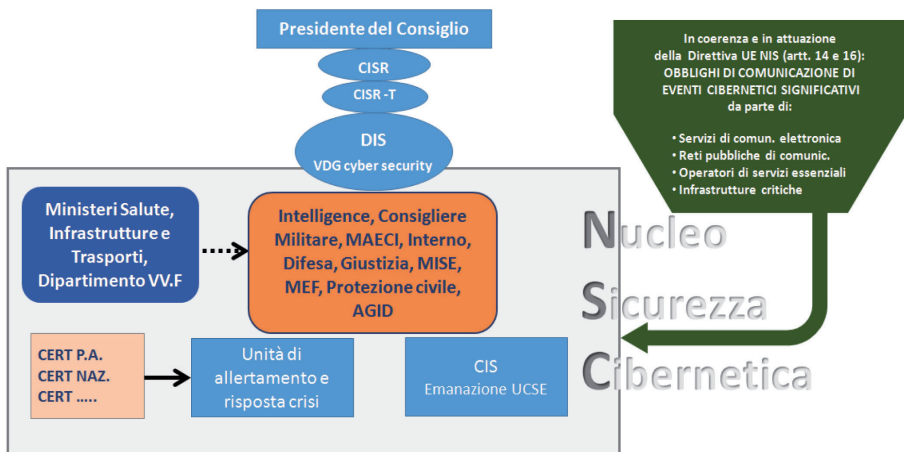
Presidente del Consiglio

CISR

CISR -T

DIS
VDG cyber security

In coerenza e in attuazione della Direttiva UE NIS (artt. 14 e 16): OBBLIGHI DI COMUNICAZIONE DI EVENTI CIBERNETICI SIGNIFICATIVI da parte di:

• Servizi di comun. elettronica
• Reti pubbliche di comunic.
• Operatori di servizi essenziali
• Infrastrutture critiche

Ministeri Salute, Infrastrutture e Trasporti, Dipartimento VV.F

Intelligence, Consigliere Militare, MAECI, Interno, Difesa, Giustizia, MISE, MEF, Protezione civile, AGID

Nucleo
Sicurezza
Cibernetica

CERT P.A.
CERT NAZ.
CERT .....

Unità di allertamento e risposta crisi

CIS
Emanazione UCSE